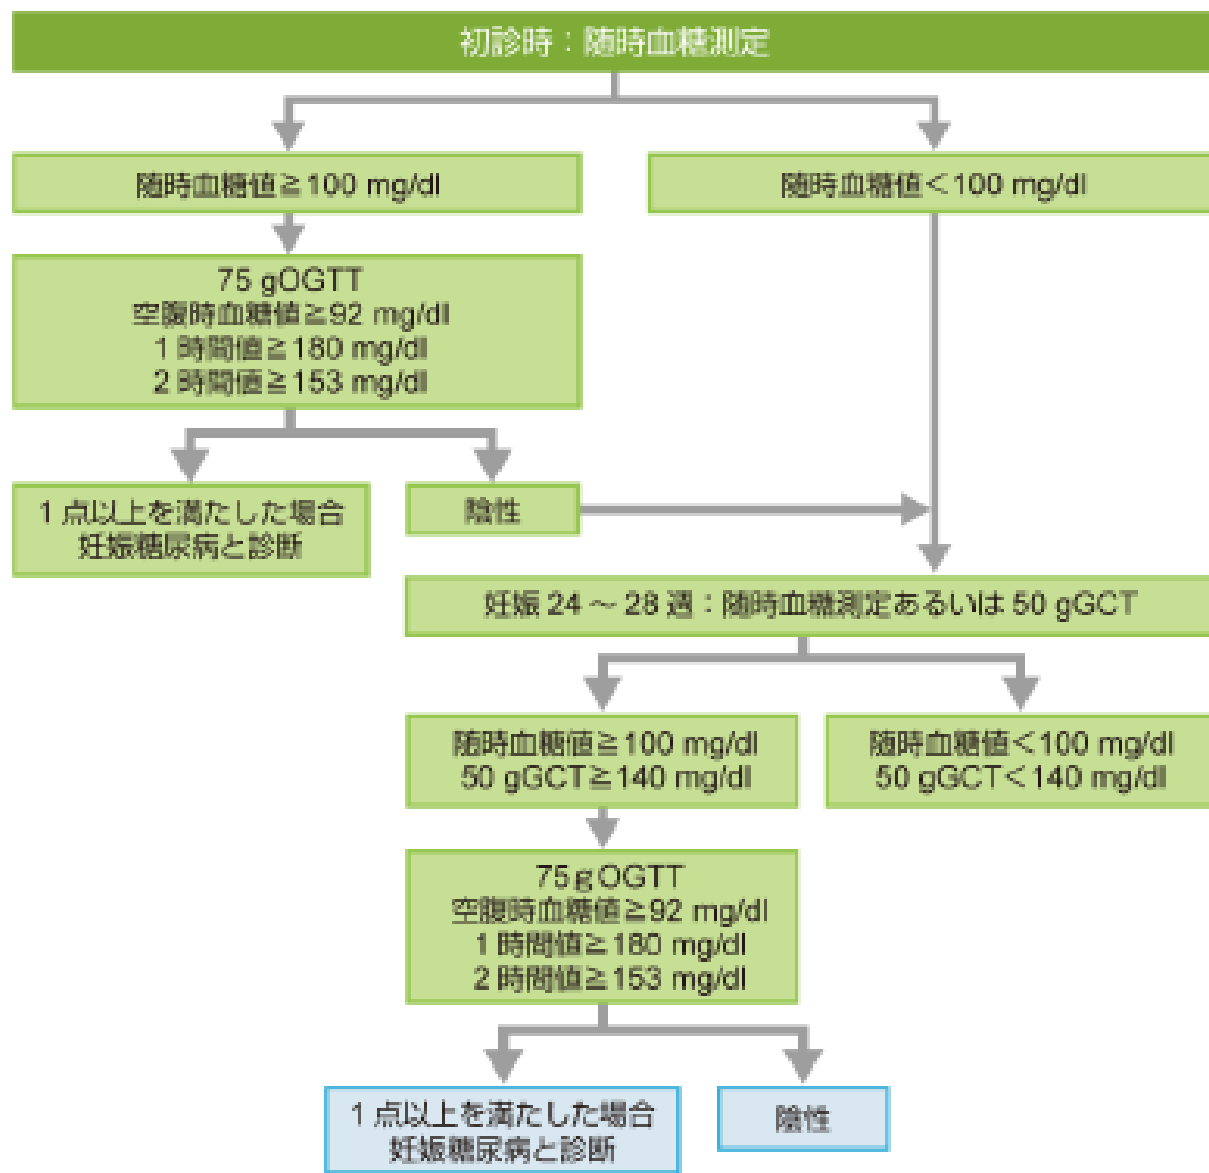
初診時：随時血糖測定

随時血糖値≧100 mg/dl

随時血糖値＜100 mg/dl

75 gOGTT
空腹時血糖値≧92 mg/dl
1 時間値≧180 mg/dl
2 時間値≧153 mg/dl

1 点以上を満たした場合
妊娠糖尿病と診断

陰性

妊娠 24 ～ 28 週：随時血糖測定あるいは 50 gGCT

随時血糖値≧100 mg/dl
50 gGCT≧140 mg/dl

随時血糖値＜100 mg/dl
50 gGCT＜140 mg/dl

75 g OGTT
空腹時血糖値≧92 mg/dl
1 時間値≧180 mg/dl
2 時間値≧153 mg/dl

1 点以上を満たした場合
妊娠糖尿病と診断

陰性